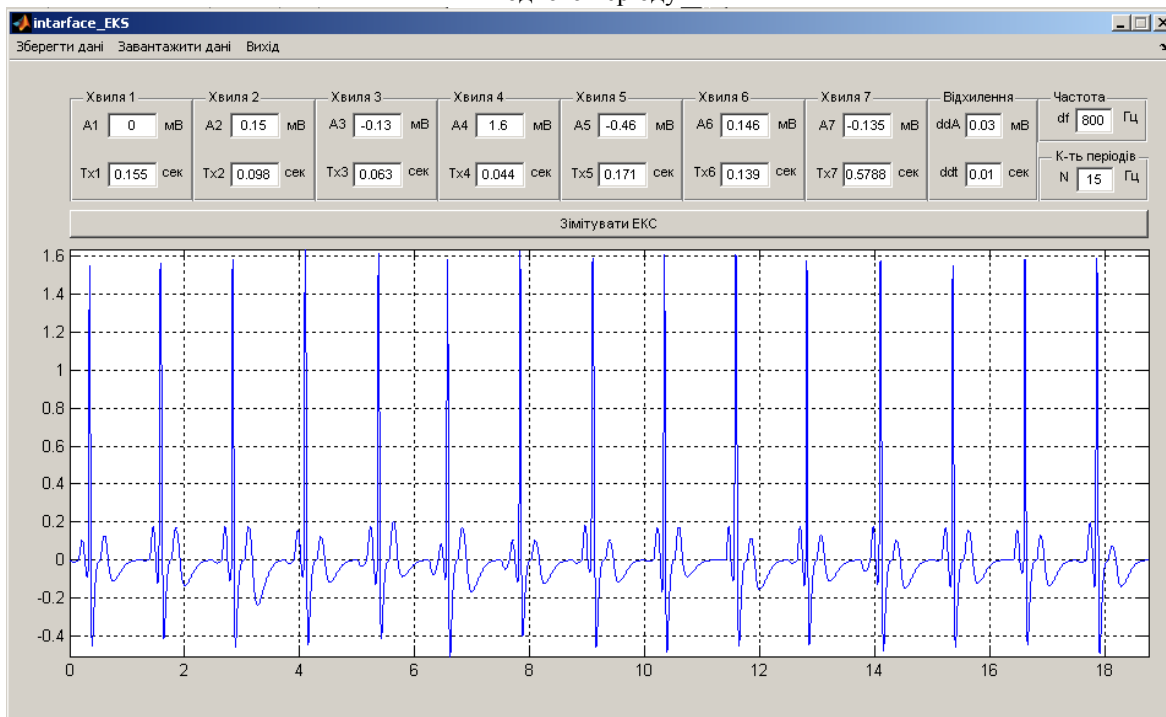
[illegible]

intarface_EKS

Зберегти дані Завантажити дані Вихід

Хвиля 1
A1 0 мВ
Tx1 0.155 сек

Хвиля 2
A2 0.15 мВ
Tx2 0.098 сек

Хвиля 3
A3 -0.13 мВ
Tx3 0.063 сек

Хвиля 4
A4 1.6 мВ
Tx4 0.044 сек

Хвиля 5
A5 -0.46 мВ
Tx5 0.171 сек

Хвиля 6
A6 0.146 мВ
Tx6 0.139 сек

Хвиля 7
A7 -0.135 мВ
Tx7 0.5788 сек

Відхилення
ddA 0.03 мВ
ddt 0.01 сек

Частота
df 800 Гц

К-ть періодів
N 15 Гц

Змітувати ЕКС

1.6
1.4
1.2
1
0.8
0.6
0.4
0.2
0
-0.2
-0.4

0 2 4 6 8 10 12 14 16 18